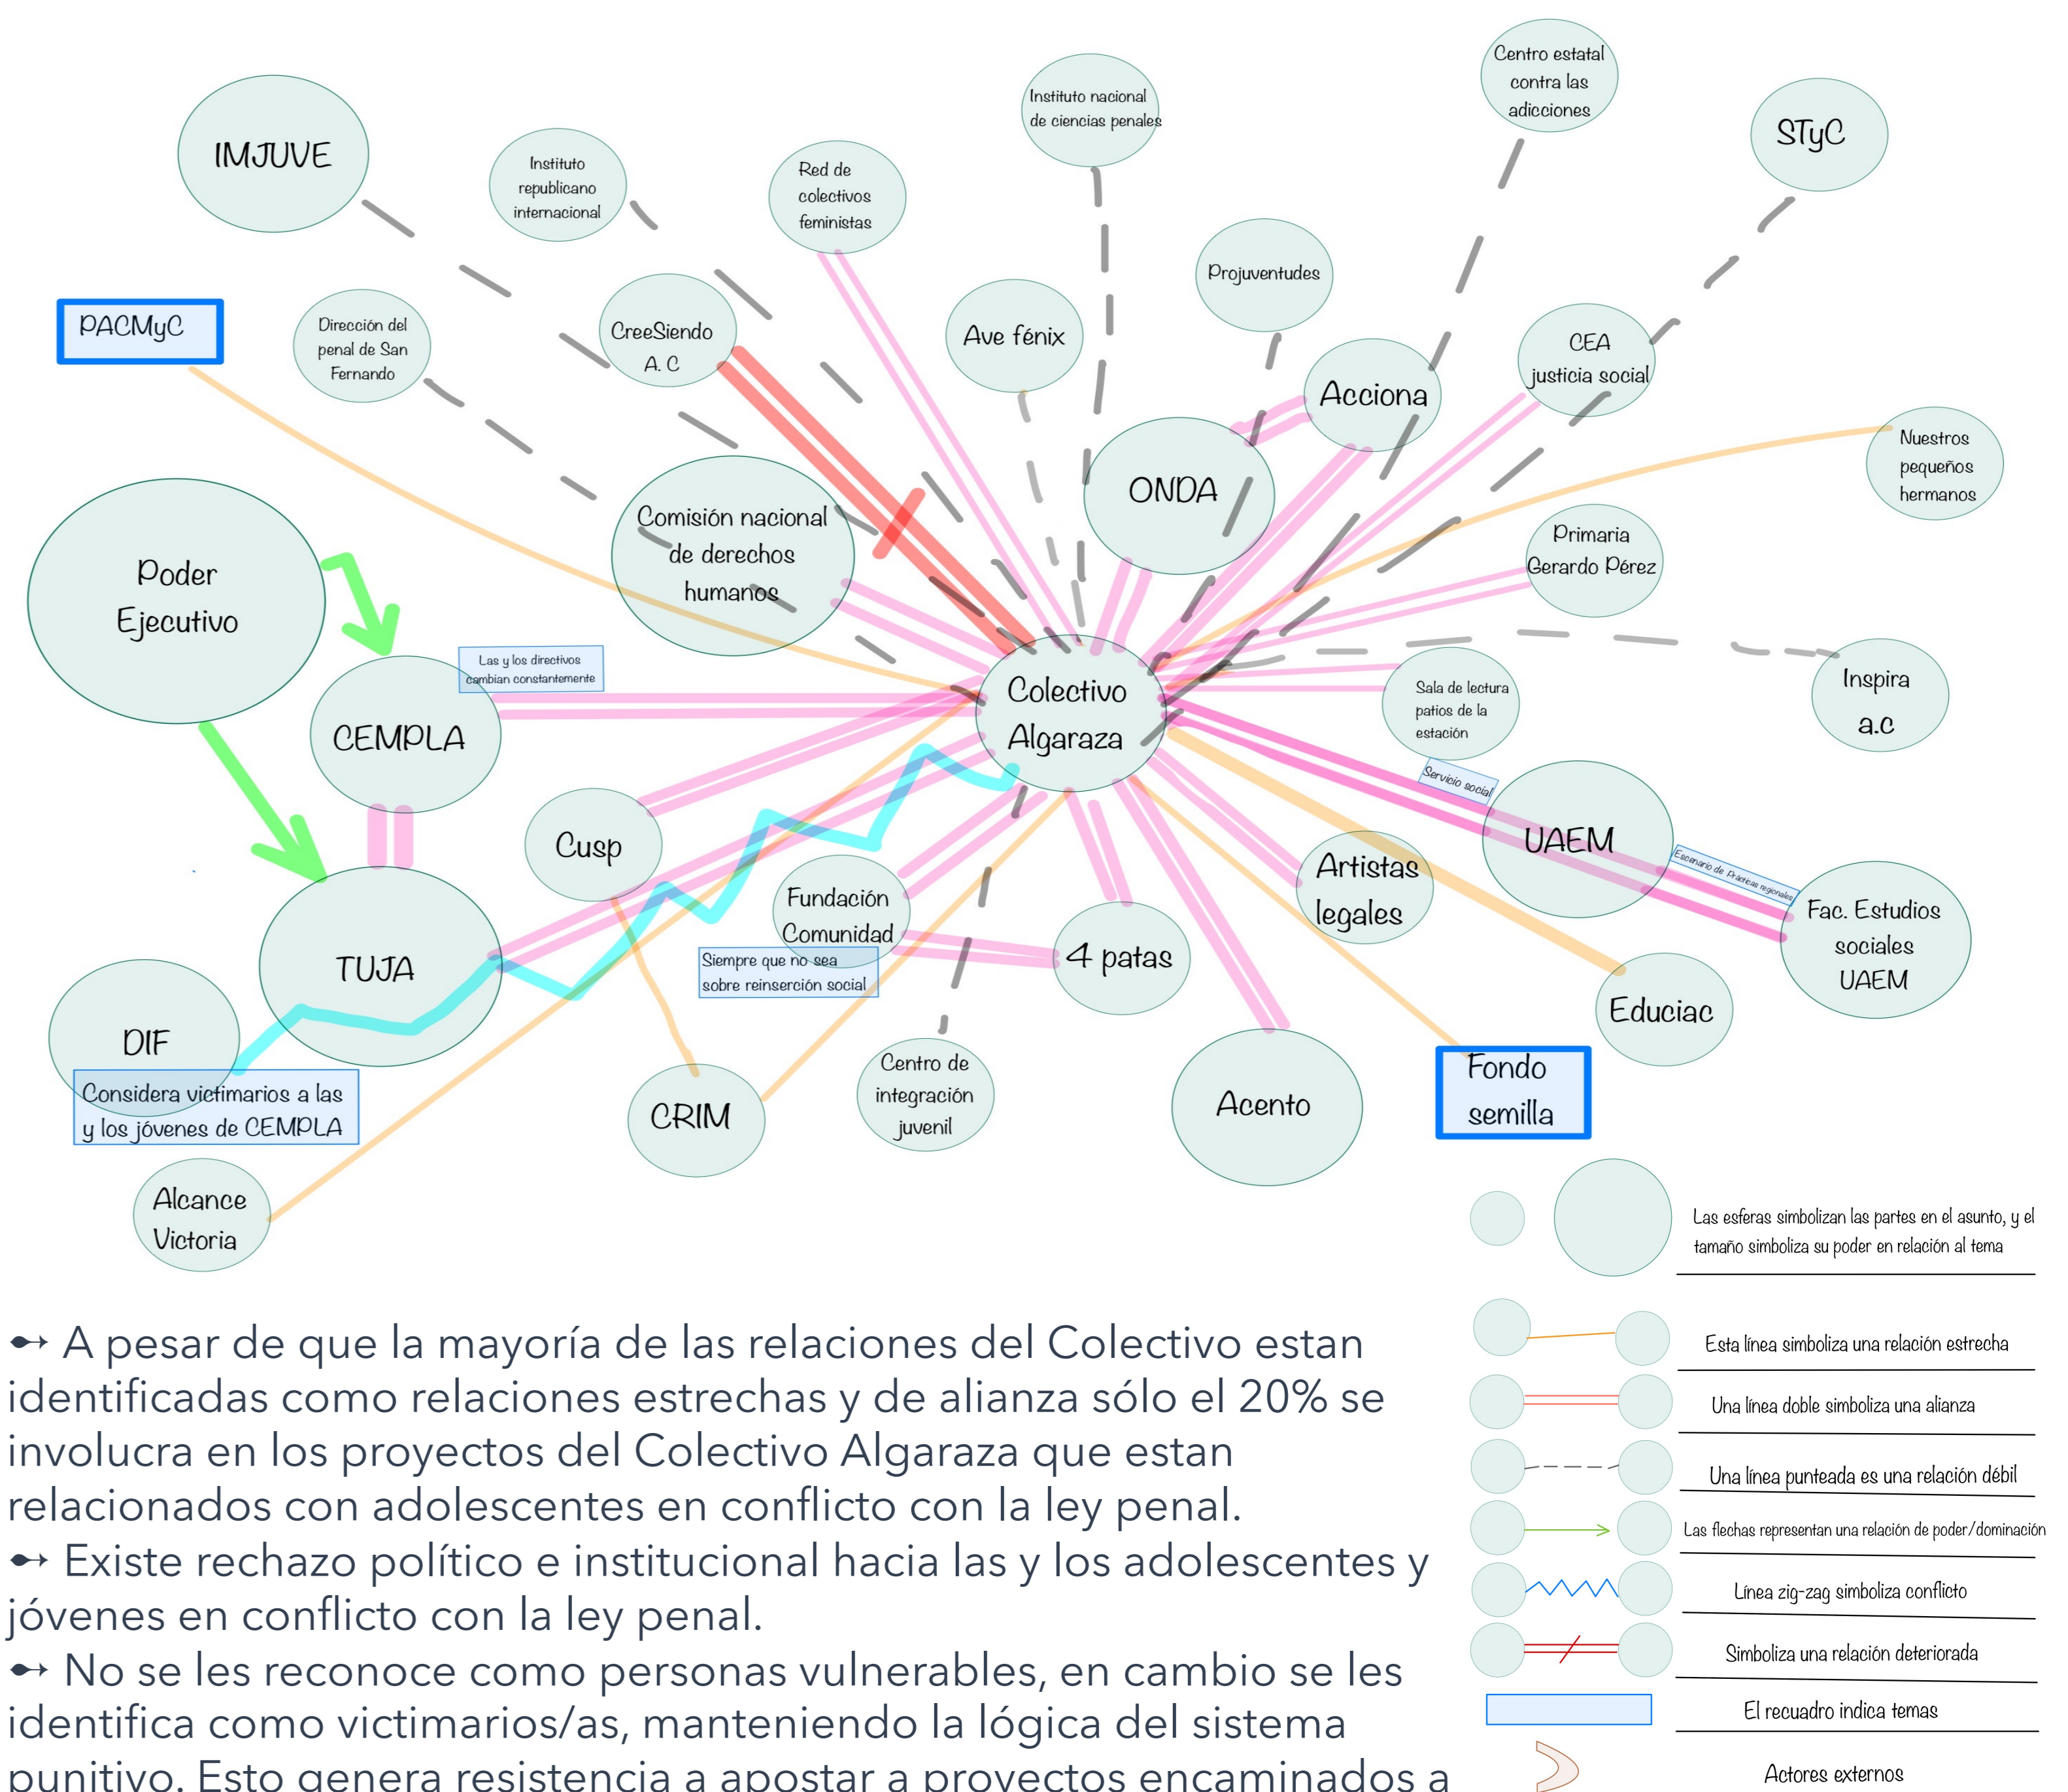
IMJUVE

Instituto republicano internacional

Red de colectivos feministas

Instituto nacional de ciencias penales

Centro estatal contra las adicciones

STyC

PACMyC

Dirección del penal de San Fernando

CreeSiendo A. C

Ave fénix

Projuventudes

Acciona

CEA justicia social

Nuestros pequeños hermanos

ONDA

Poder Ejecutivo

Comisión nacional de derechos humanos

Primaria Gerardo Pérez

Las y los directivos cambian constantemente

CEMPLA

Colectivo Algaraza

Sala de lectura patios de la estación

Inspira a.c

Servicio social

UAEM

Cusp

Escenario de Prácticas regionales

Fundación Comunidad

Artistas legales

Fac. Estudios sociales UAEM

TUJA

4 patas

Siempre que no sea sobre reinserción social

Educiac

DIF

Fondo semilla

Considera victimarios a las y los jóvenes de CEMPLA

CRIM

Centro de integración juvenil

Acento

Alcance Victoria

Las esferas simbolizan las partes en el asunto, y el tamaño simboliza su poder en relación al tema

Esta línea simboliza una relación estrecha

Una línea doble simboliza una alianza

Una línea punteada es una relación débil

Las flechas representan una relación de poder/dominación

Línea zig-zag simboliza conflicto

Simboliza una relación deteriorada

El recuadro indica temas

Actores externos

A pesar de que la mayoría de las relaciones del Colectivo estan identificadas como relaciones estrechas y de alianza sólo el 20% se involucra en los proyectos del Colectivo Algaraza que estan relacionados con adolescentes en conflicto con la ley penal.
Existe rechazo político e institucional hacia las y los adolescentes y jóvenes en conflicto con la ley penal.
No se les reconoce como personas vulnerables, en cambio se les identifica como victimarios/as, manteniendo la lógica del sistema punitivo. Esto genera resistencia a apostar a proyectos encaminados a